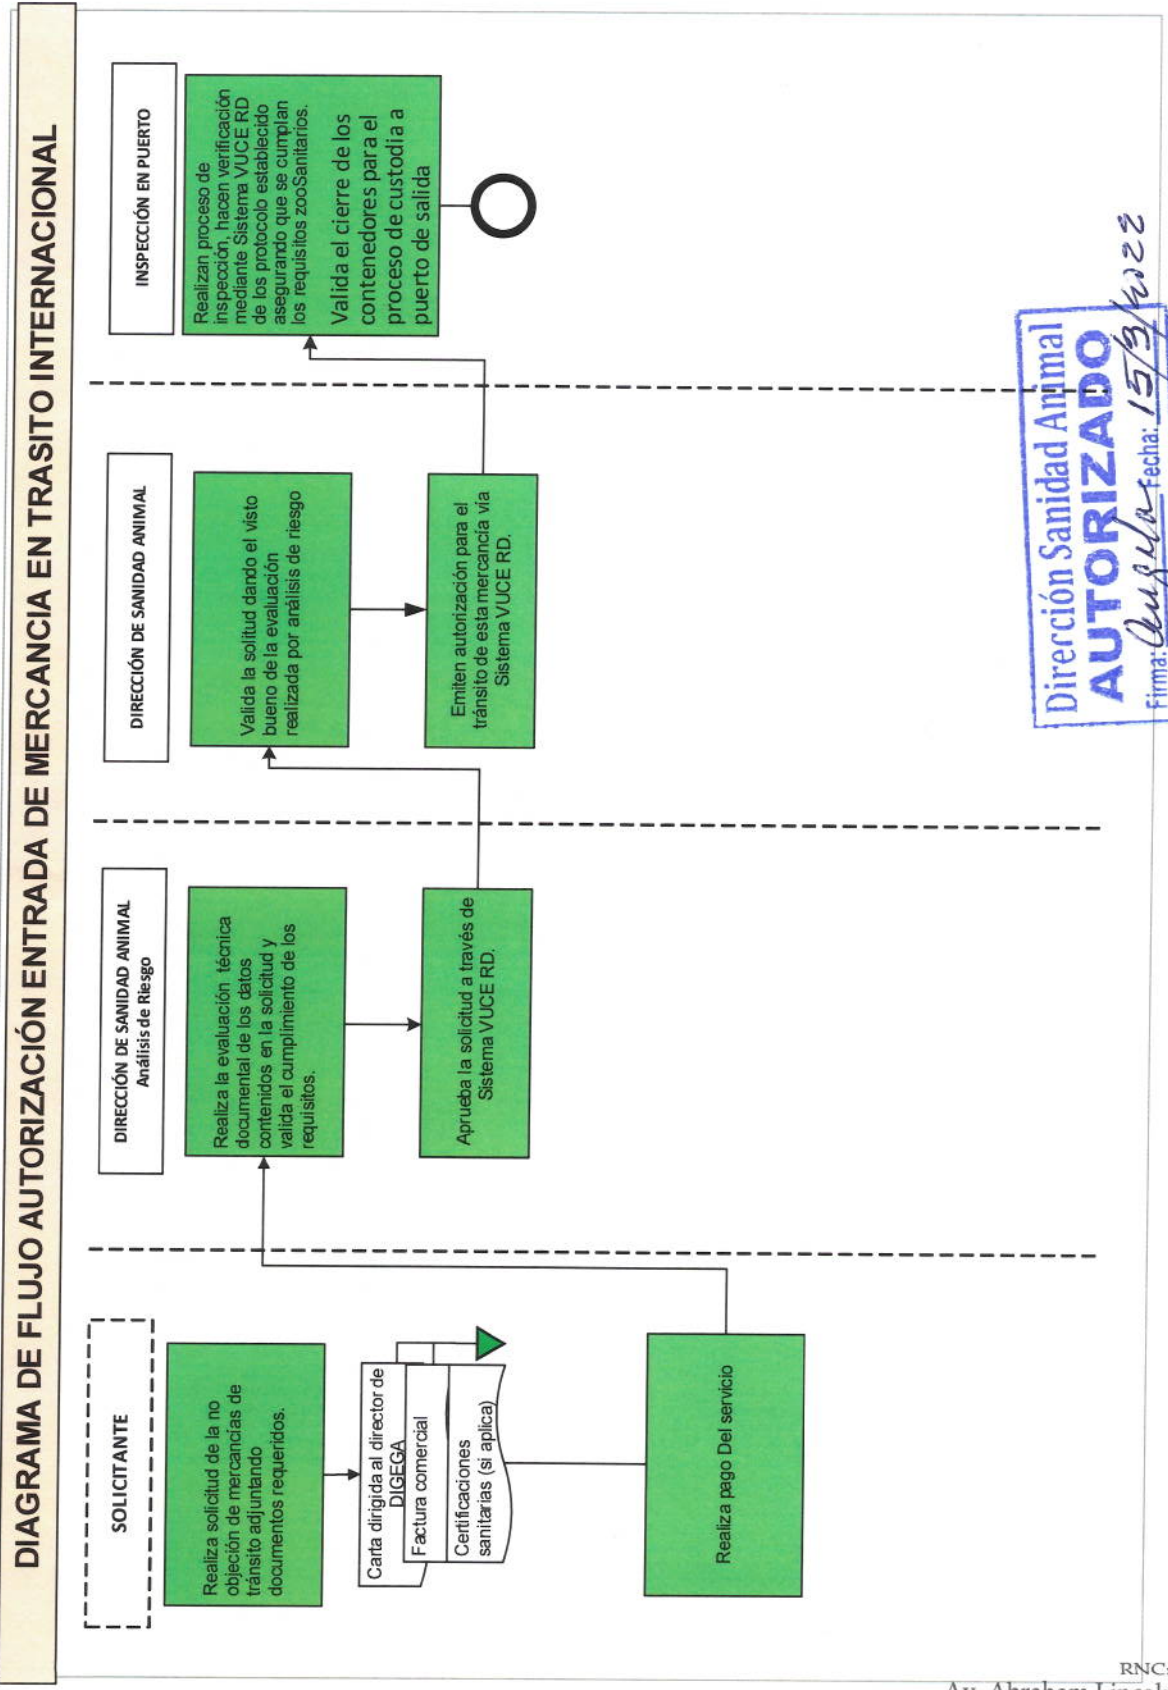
DIAGRAMA DE FLUJO AUTORIZACIÓN ENTRADA DE MERCANCIA EN TRASITO INTERNACIONAL

SOLICITANTE

Realiza solicitud de la no objeción de mercancías de tránsito adjuntando documentos requeridos.

Carta dirigida al director de DIGEGA

Factura comercial

Certificaciones sanitarias (si aplica)

Realiza pago Del servicio

DIRECCIÓN DE SANIDAD ANIMAL
Análisis de Riesgo

Realiza la evaluación técnica documental de los datos contenidos en la solicitud y valida el cumplimiento de los requisitos.

Aprueba la solicitud a través de Sistema VUCE RD.

DIRECCIÓN DE SANIDAD ANIMAL

Valida la solitud dando el visto bueno de la evaluación realizada por análisis de riesgo

Emiten autorización para el tránsito de esta mercancía vía Sistema VUCE RD.

INSPECCIÓN EN PUERTO

Realizan proceso de inspección, hacen verificación mediante Sistema VUCE RD de los protocolo establecido asegurando que se cumplan los requisitos zooSanitarios.

Valida el cierre de los contenedores para el proceso de custodia a puerto de salida

Dirección Sanidad Animal
AUTORIZADO
Firma: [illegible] Fecha: 15/3/2022

RNC
Av. Abraham Lincol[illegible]